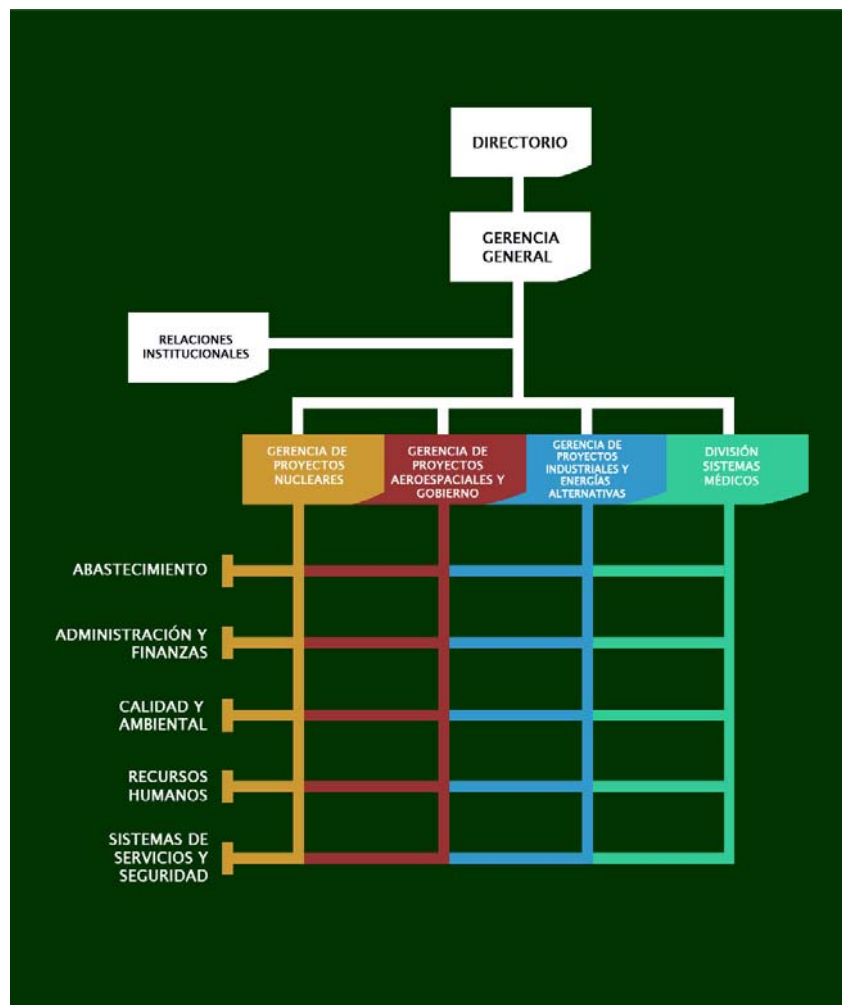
DIRECTORIO

GERENCIA GENERAL

RELACIONES INSTITUCIONALES

GERENCIA DE PROYECTOS NUCLEARES

GERENCIA DE PROYECTOS AEROESPACIALES Y GOBIERNO

GERENCIA DE PROYECTOS INDUSTRIALES Y ENERGÍAS ALTERNATIVAS

DIVISIÓN SISTEMAS MÉDICOS

ABASTECIMIENTO

ADMINISTRACIÓN Y FINANZAS

CALIDAD Y AMBIENTAL

RECURSOS HUMANOS

SISTEMAS DE SERVICIOS Y SEGURIDAD